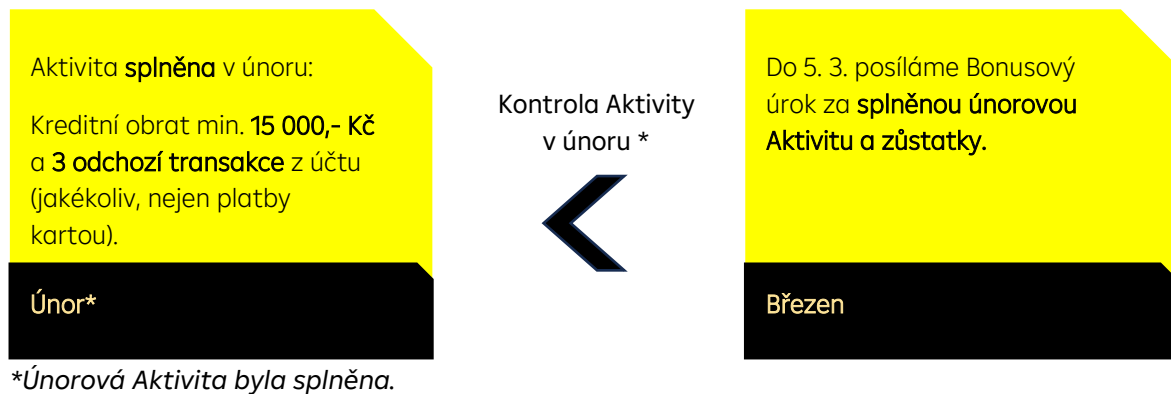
Aktivita splněna v únoru:

Kreditní obrat min. 15 000,- Kč a 3 odchozí transakce z účtu (jakékoliv, nejen platby kartou).

Únor*

Kontrola Aktivity v únoru *

Do 5. 3. posíláme Bonusový úrok za splněnou únorovou Aktivitu a zůstatky.

Březen

*Únorová Aktivita byla splněna.